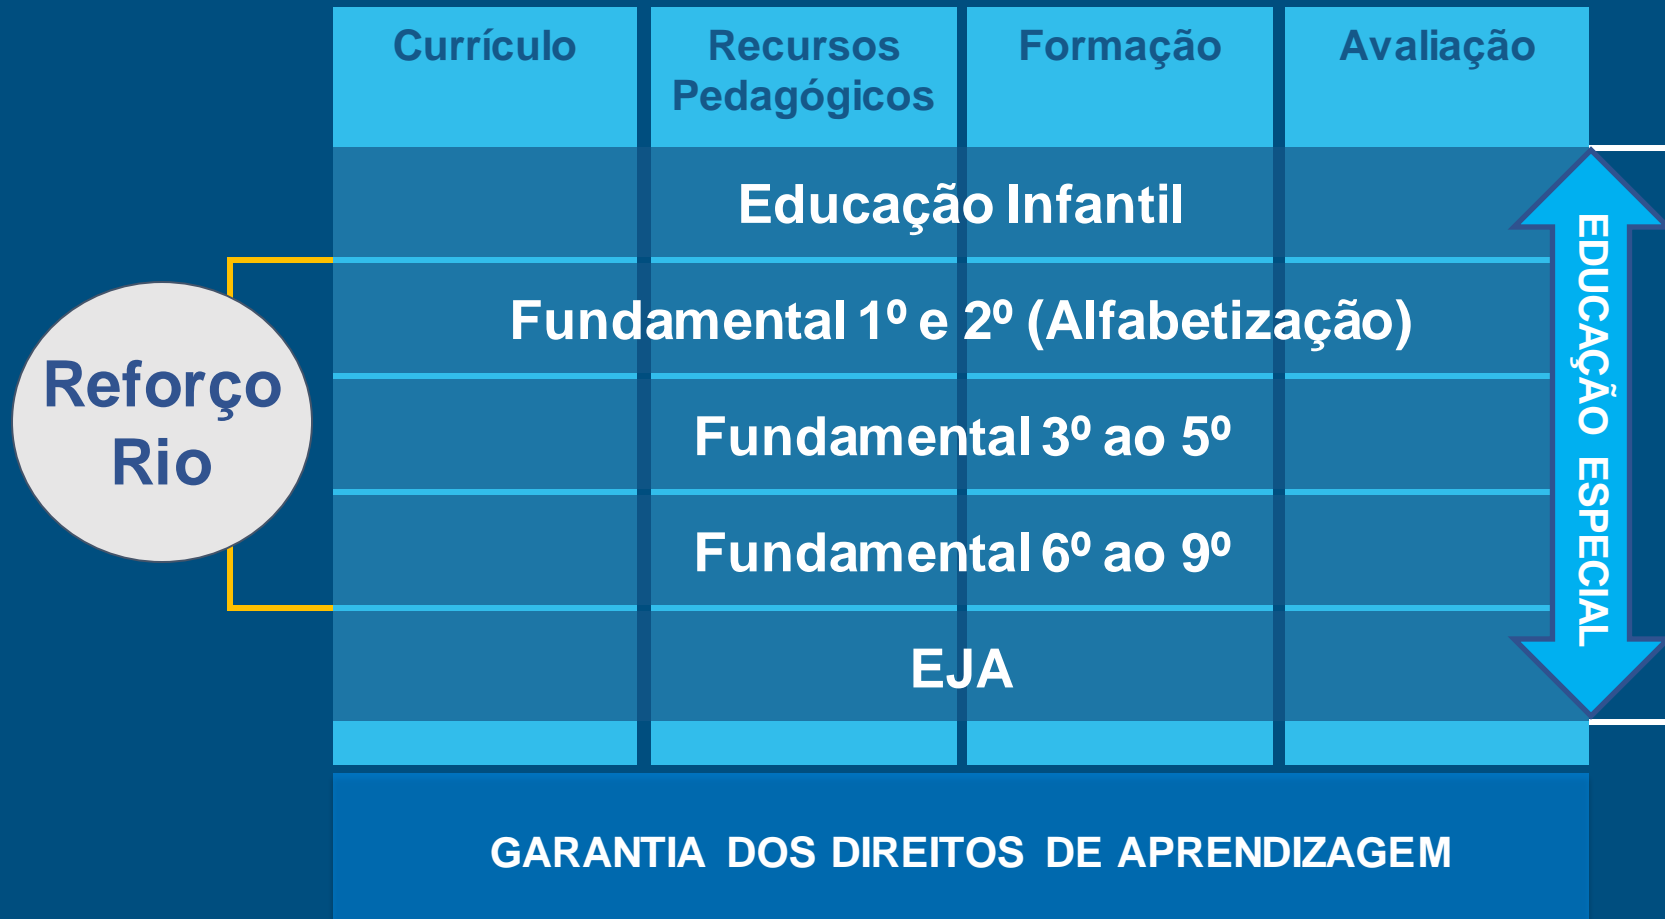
Currículo

Recursos Pedagógicos

Formação

Avaliação

Reforço Rio

Educação Infantil

Fundamental 1º e 2º (Alfabetização)

Fundamental 3º ao 5º

Fundamental 6º ao 9º

EJA

EDUCAÇÃO ESPECIAL

GARANTIA DOS DIREITOS DE APRENDIZAGEM